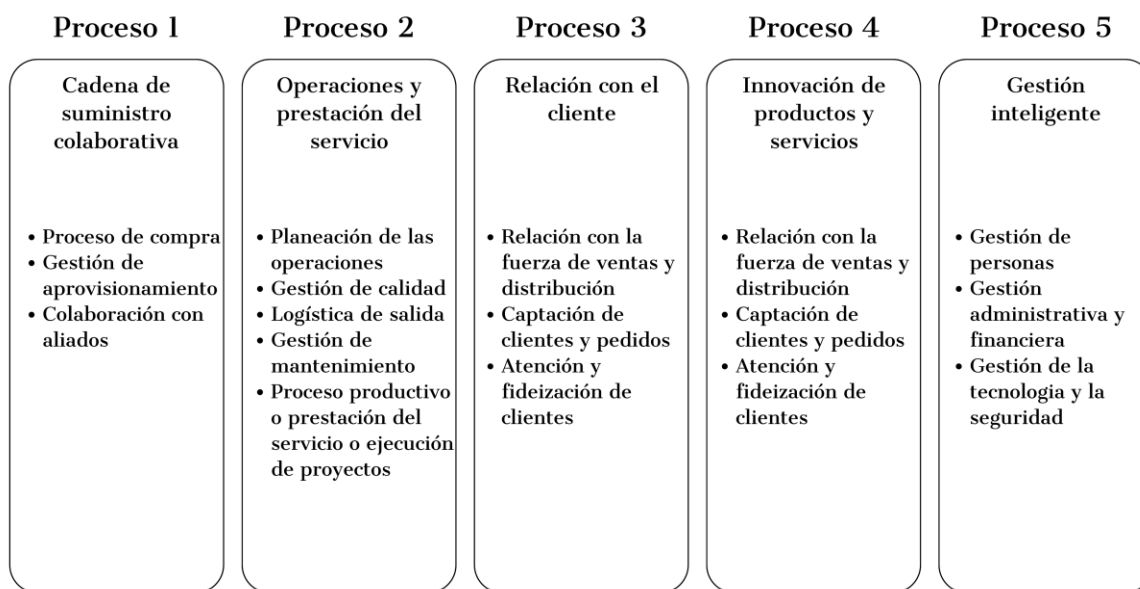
Proceso 1

Cadena de suministro colaborativa

• Proceso de compra
• Gestión de aprovisionamiento
• Colaboración con aliados

Proceso 2

Operaciones y prestación del servicio

• Planeación de las operaciones
• Gestión de calidad
• Logística de salida
• Gestión de mantenimiento
• Proceso productivo o prestación del servicio o ejecución de proyectos

Proceso 3

Relación con el cliente

• Relación con la fuerza de ventas y distribución
• Captación de clientes y pedidos
• Atención y fideización de clientes

Proceso 4

Innovación de productos y servicios

• Relación con la fuerza de ventas y distribución
• Captación de clientes y pedidos
• Atención y fideización de clientes

Proceso 5

Gestión inteligente

• Gestión de personas
• Gestión administrativa y financiera
• Gestión de la tecnologia y la seguridad